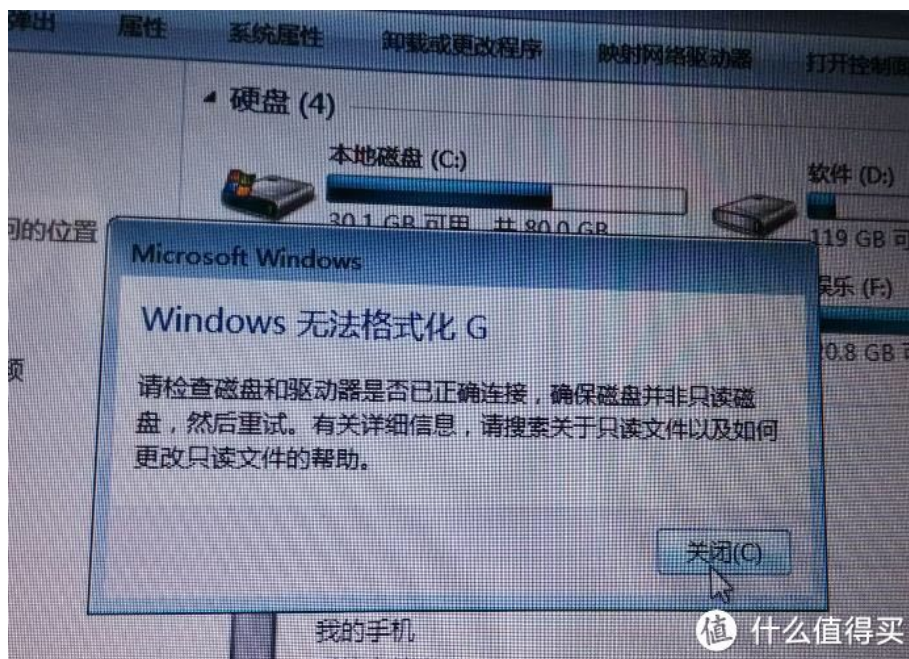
弹出 属性 系统属性 卸载或更改程序 映射网络驱动器 打开控制面

硬盘 (4)

本地磁盘 (C:)

30.1 GB 可用，共 80.0 GB

软件 (D:)

119 GB 可

问的位置

娱乐 (F:)

0.8 GB 可

项

Microsoft Windows

Windows 无法格式化 G

请检查磁盘和驱动器是否已正确连接，确保磁盘并非只读磁盘，然后重试。有关详细信息，请搜索关于只读文件以及如何更改只读文件的帮助。

关闭(C)

我的手机

值 什么值得买